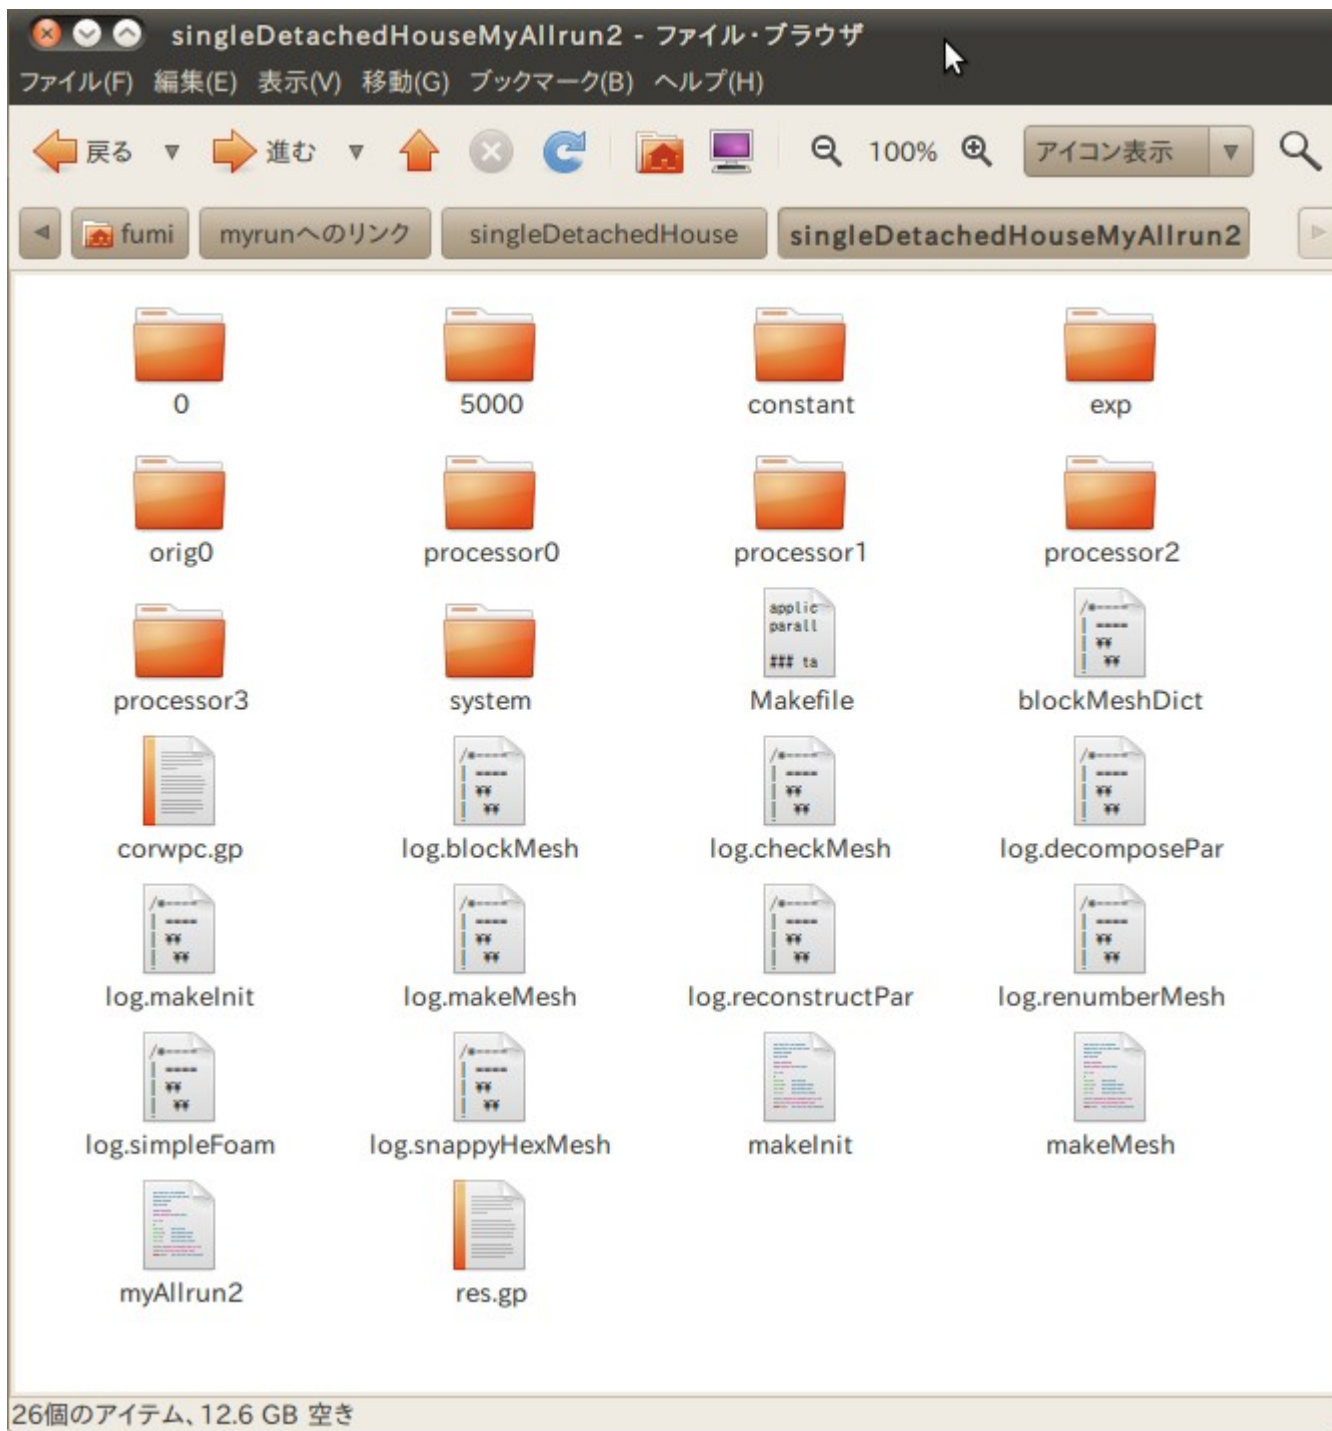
singleDetachedHouseMyAllrun2 - ファイル・ブラウザ

ファイル(F) 編集(E) 表示(V) 移動(G) ブックマーク(B) ヘルプ(H)

戻る 進む 100% アイコン表示

fumi myrunへのリンク singleDetachedHouse singleDetachedHouseMyAllrun2

0
5000
constant
exp
orig0
processor0
processor1
processor2
processor3
system
Makefile
blockMeshDict
corwpc.gp
log.blockMesh
log.checkMesh
log.decomposePar
log.makeInit
log.makeMesh
log.reconstructPar
log.renumberMesh
log.simpleFoam
log.snappyHexMesh
makeInit
makeMesh
myAllrun2
res.gp

26個のアイテム、12.6 GB 空き